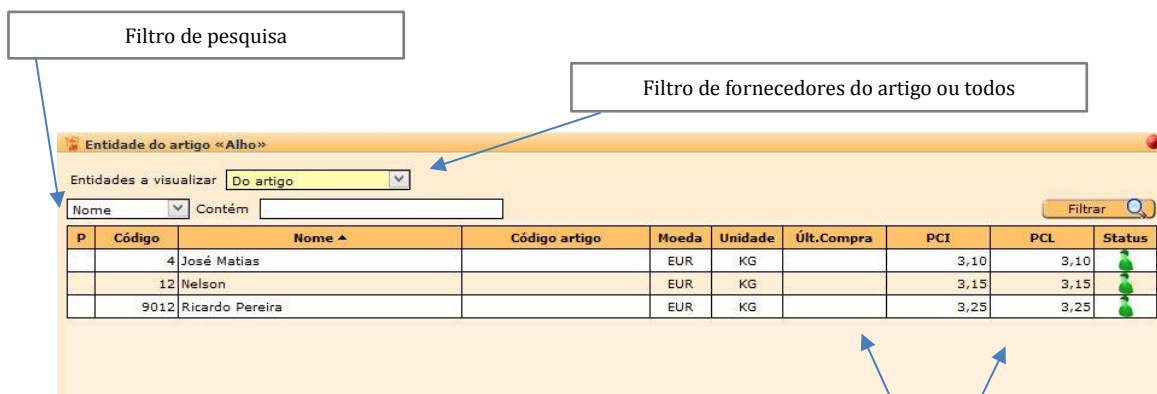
Filtro de pesquisa

Filtro de fornecedores do artigo ou todos

Entidade do artigo «Alho»

Entidades a visualizar Do artigo

Nome Contém

Filtrar

| P | Código | Nome ▲ | Código artigo | Moeda | Unidade | Últ.Compra | PCI | PCL | Status |
|---|---|---|---|---|---|---|---|---|---|
| | 4 | José Matias | | EUR | KG | | 3,10 | 3,10 | |
| | 12 | Nelson | | EUR | KG | | 3,15 | 3,15 | |
| | 9012 | Ricardo Pereira | | EUR | KG | | 3,25 | 3,25 | |